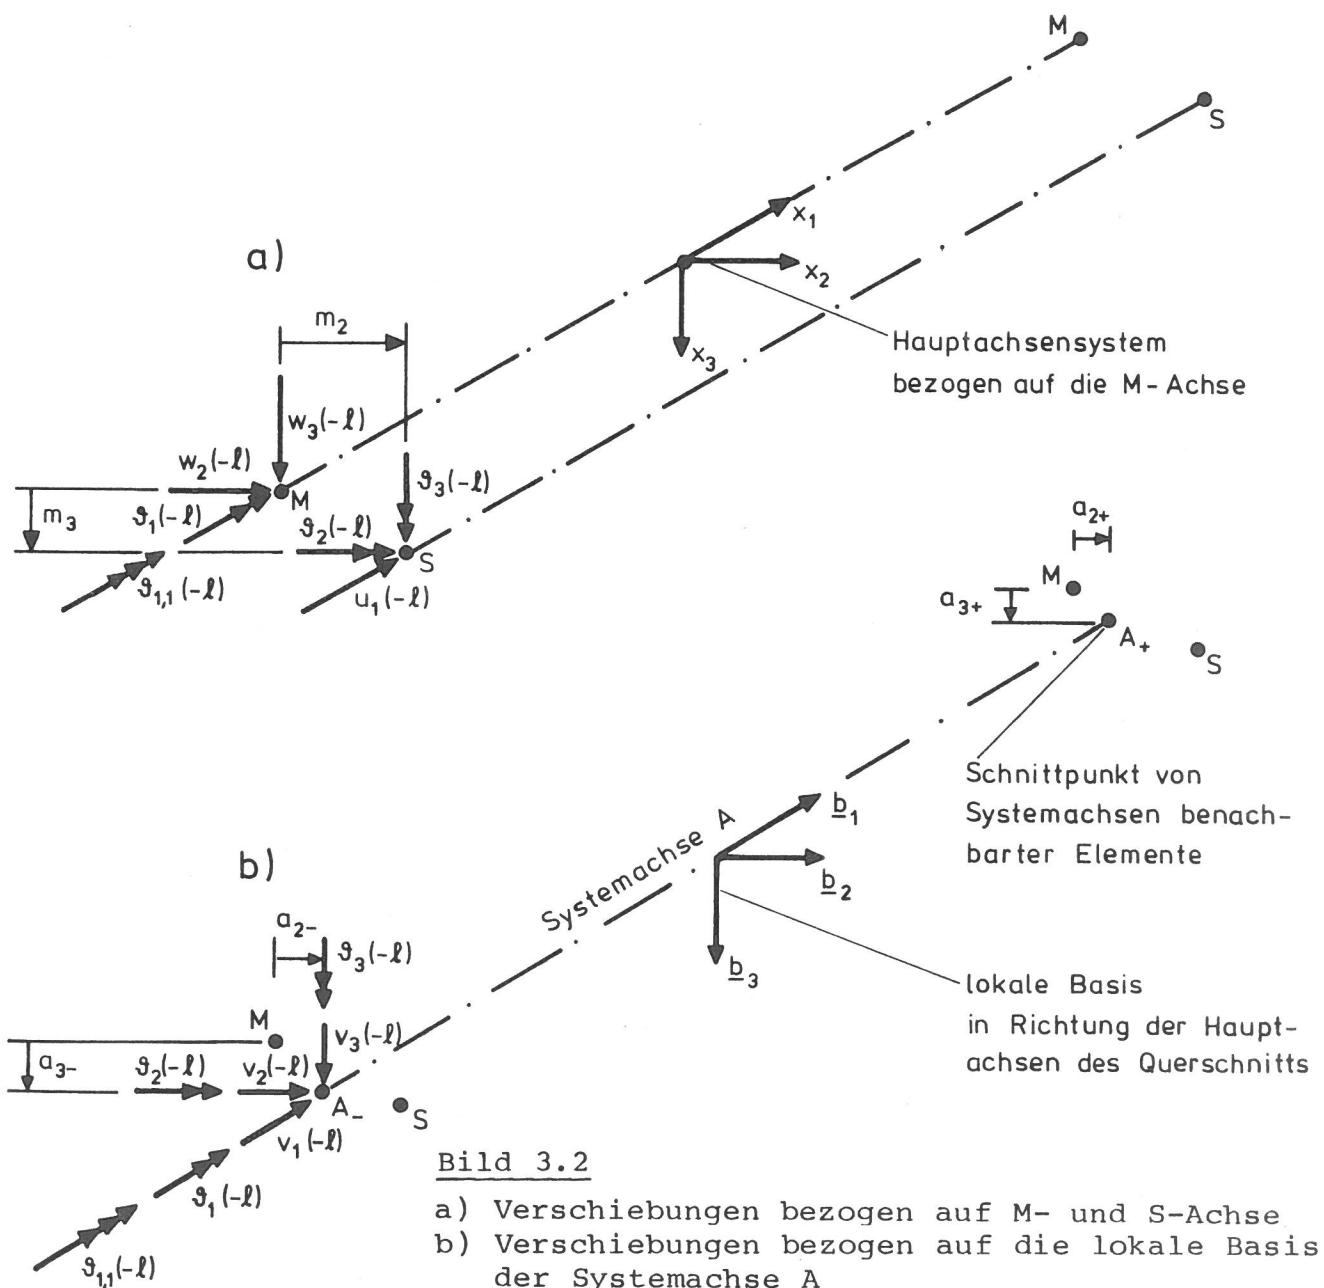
M
S
$x_1$
a)
$x_2$
$m_2$
$x_3$
Hauptachsensystem bezogen auf die M-Achse
$w_3(-\ell)$
$w_2(-\ell)$
$\vartheta_3(-\ell)$
$m_3$
$\vartheta_1(-\ell)$
M
$\vartheta_2(-\ell)$
S
$\vartheta_{1,1}(-\ell)$
$u_1(-\ell)$
$a_{2+}$
M
$a_{3+}$
$A_+$
S
Schnittpunkt von Systemachsen benachbarter Elemente
$\underline{b}_1$
Systemachse A
b)
$\underline{b}_2$
$a_{2-}$
$\vartheta_3(-\ell)$
$\underline{b}_3$
lokale Basis in Richtung der Hauptachsen des Querschnitts
M
$v_3(-\ell)$
$a_{3-}$
$\vartheta_2(-\ell)$
$v_2(-\ell)$
$A_-$
S
$v_1(-\ell)$
$\vartheta_1(-\ell)$
$\vartheta_{1,1}(-\ell)$

Bild 3.2
a) Verschiebungen bezogen auf M- und S-Achse
b) Verschiebungen bezogen auf die lokale Basis der Systemachse A